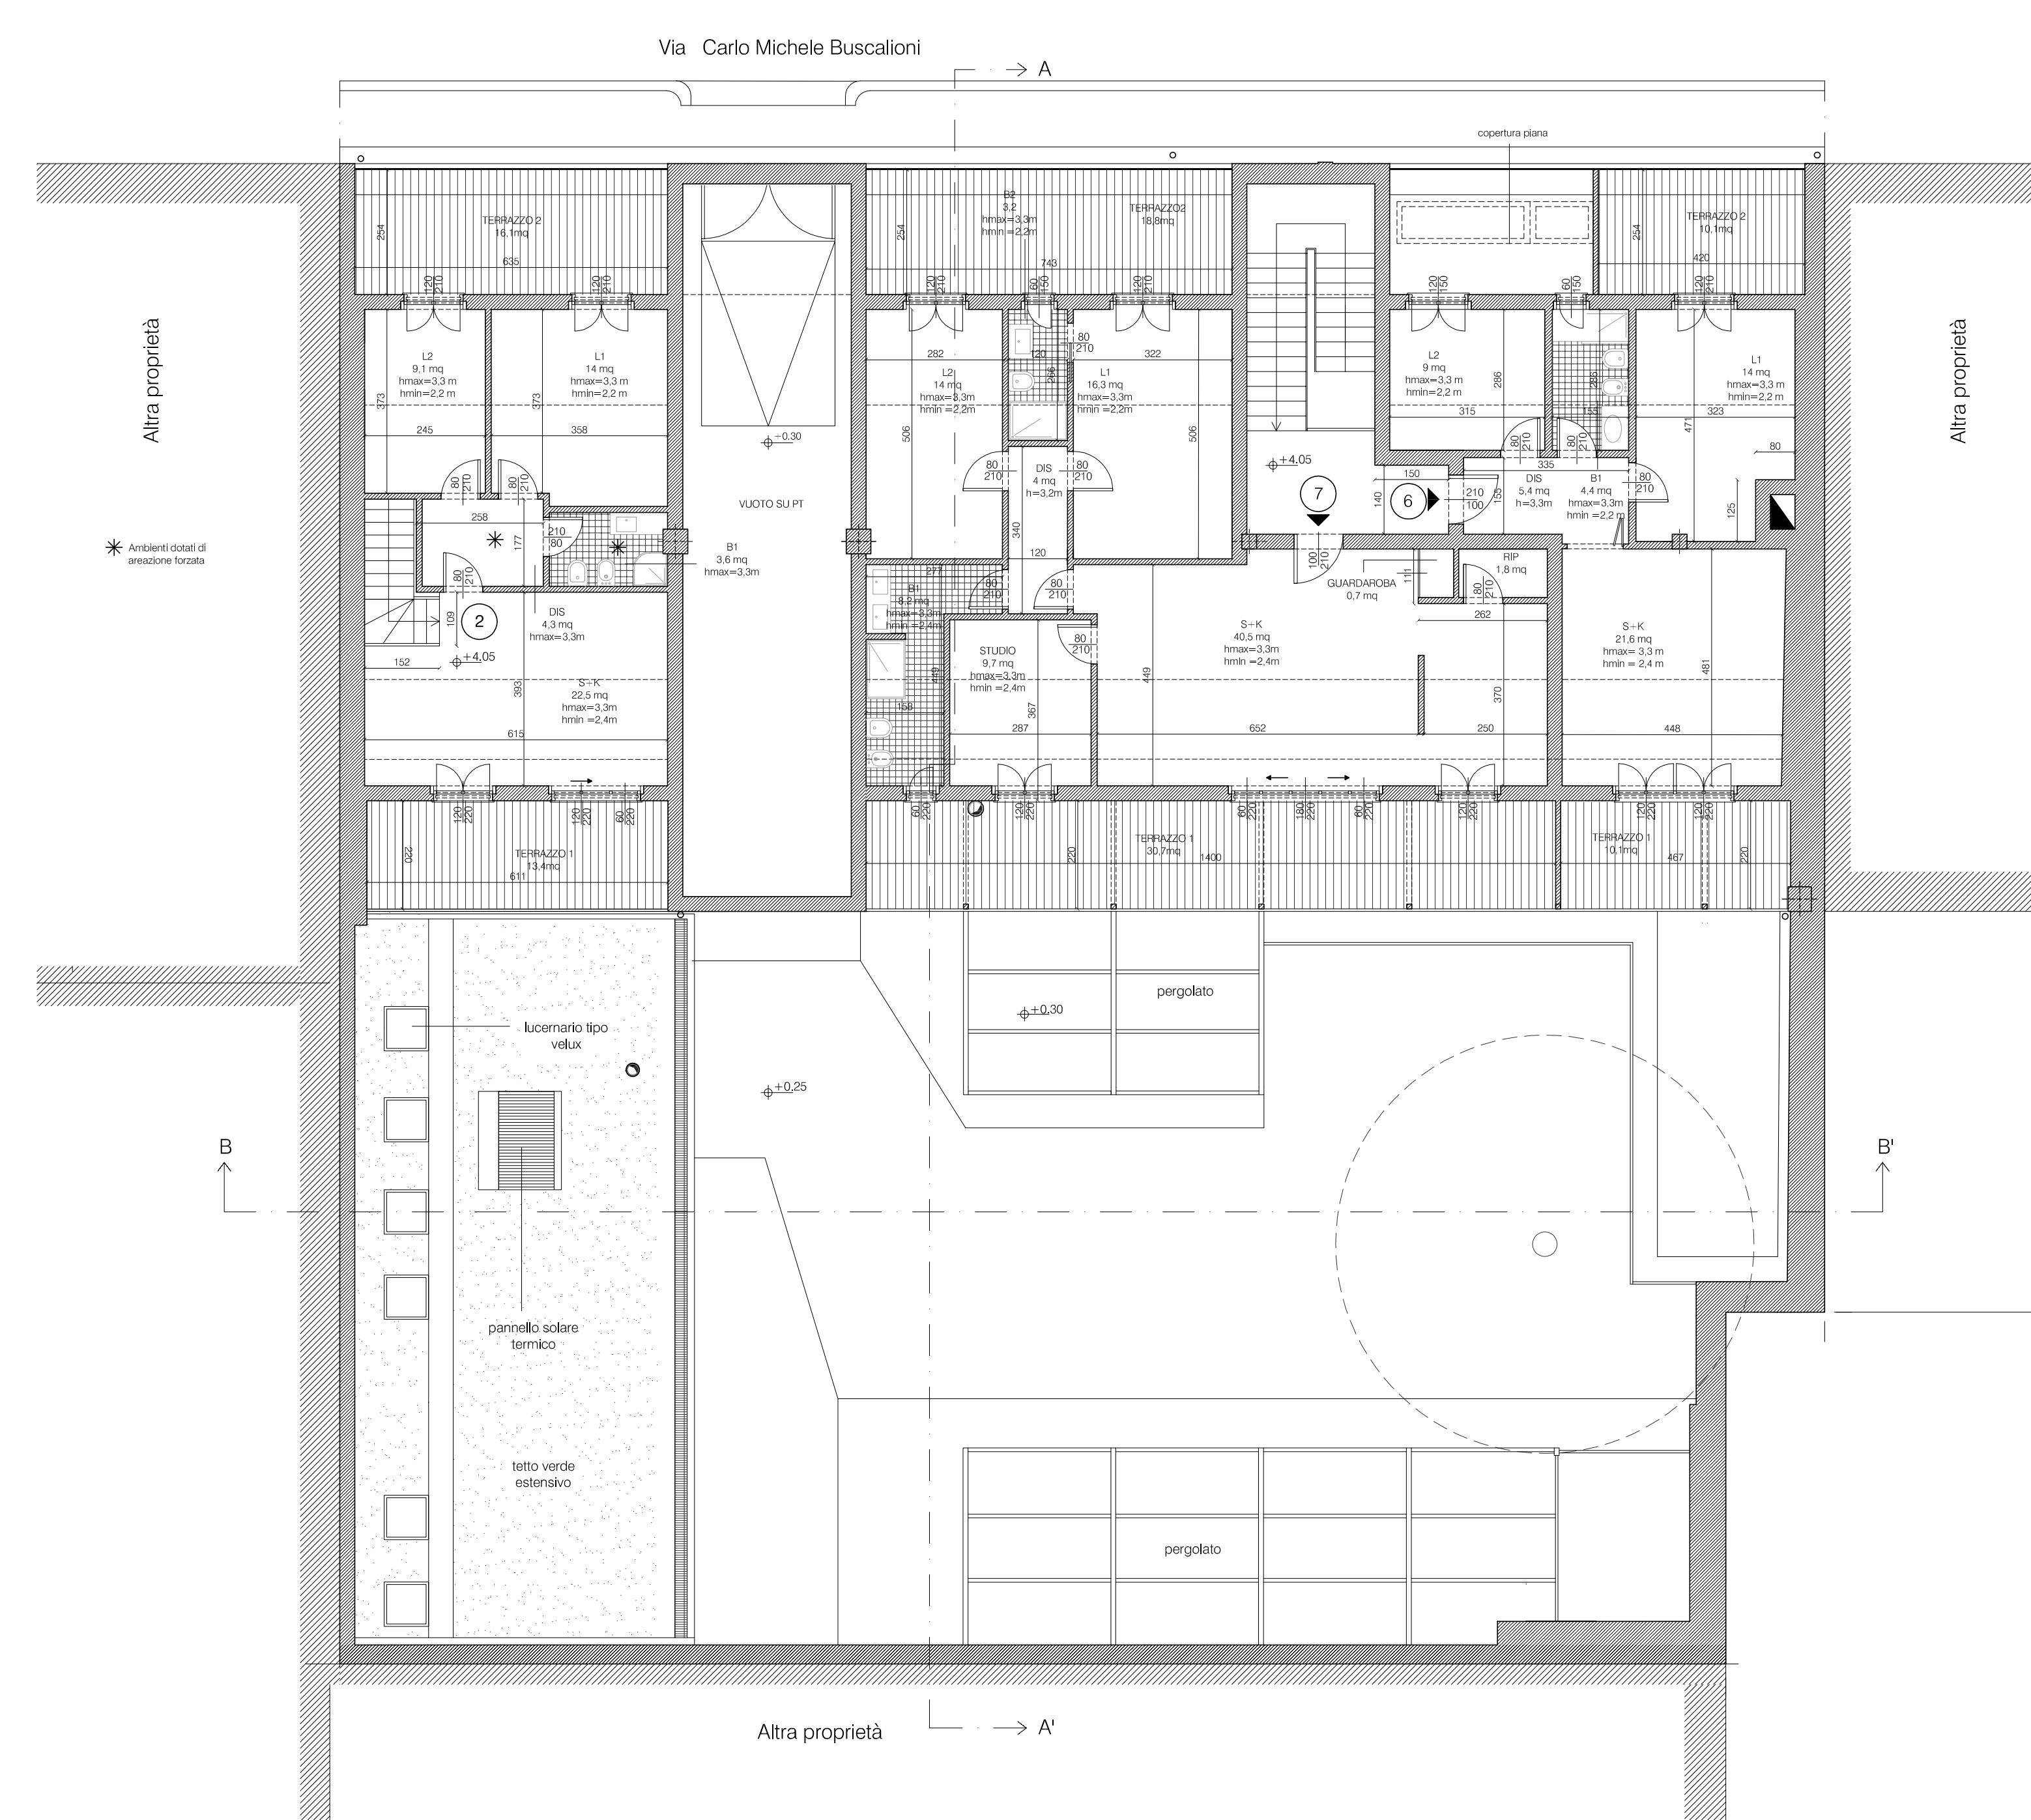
Via Carlo Michele Buscalioni

A

copertura piana

Altra proprietà

Altra proprietà

TERRAZZO 2
16,1mq
254
635

B2
3,2
hmax=3,3m
hmin=2,2m

TERRAZZO2
18,8mq
254
743

TERRAZZO 2
10,1mq
254
420

120
210

60
150

80
210

L2
9,1 mq
hmax=3,3 m
hmin=2,2 m
373
245

L1
14 mq
hmax=3,3 m
hmin=2,2 m
373
358

L2
14 mq
hmax=3,3m
hmin=2,2m
282
506

L1
16,3 mq
hmax=3,3m
hmin=2,2m
322
506

120
266

L2
9 mq
hmax=3,3 m
hmin=2,2 m
286
315

286
155

L1
14 mq
hmax=3,3 m
hmin=2,2 m
323
471

80

+0,30

+4,05

7

6

150
140
210
100
155
335

DIS
4 mq
h=3,2m

DIS
5,4 mq
h=3,3m

B1
4,4 mq
hmax=3,3m
hmin=2,2 m

125

Ambienti dotati di areazione forzata

258
177
210
80

VUOTO SU PT

B1
3,6 mq
hmax=3,3m

340
120

GUARDAROBA
0,7 mq
111

RIP
1,8 mq

2
109
152
+4,05

DIS
4,3 mq
hmax=3,3m

B1
8,2 mq
hmax=3,3m
hmin=2,4m
277
449
158

STUDIO
9,7 mq
hmax=3,3m
hmin=2,4m
367
287

S+K
40,5 mq
hmax=3,3m
hmin=2,4m
449
652
262
370
250

S+K
21,6 mq
hmax=3,3 m
hmin = 2,4 m
481
448

S+K
22,5 mq
hmax=3,3m
hmin=2,4m
393
615

TERRAZZO 1
13,4mq
220
611

TERRAZZO 1
30,7mq
220
1400

TERRAZZO 1
10,1mq
467
220

60
220
120
220
180
220

pergolato

+0,30

lucernario tipo velux

+0,25

B

B'

pannello solare termico

tetto verde estensivo

pergolato

Altra proprietà

A'